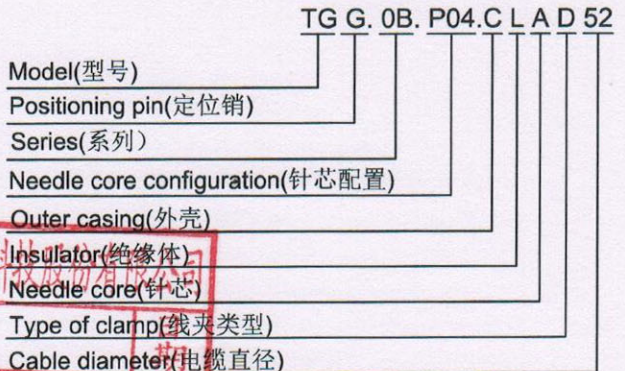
TG G. 0B. P04. C L A D 52

Model(型号)

Positioning pin(定位销)

Series(系列)

Needle core configuration(针芯配置)

Outer casing(外壳)

Insulator(绝缘体)

Needle core(针芯)

Type of clamp(线夹类型)

Cable diameter(电缆直径)

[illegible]股份有限公司